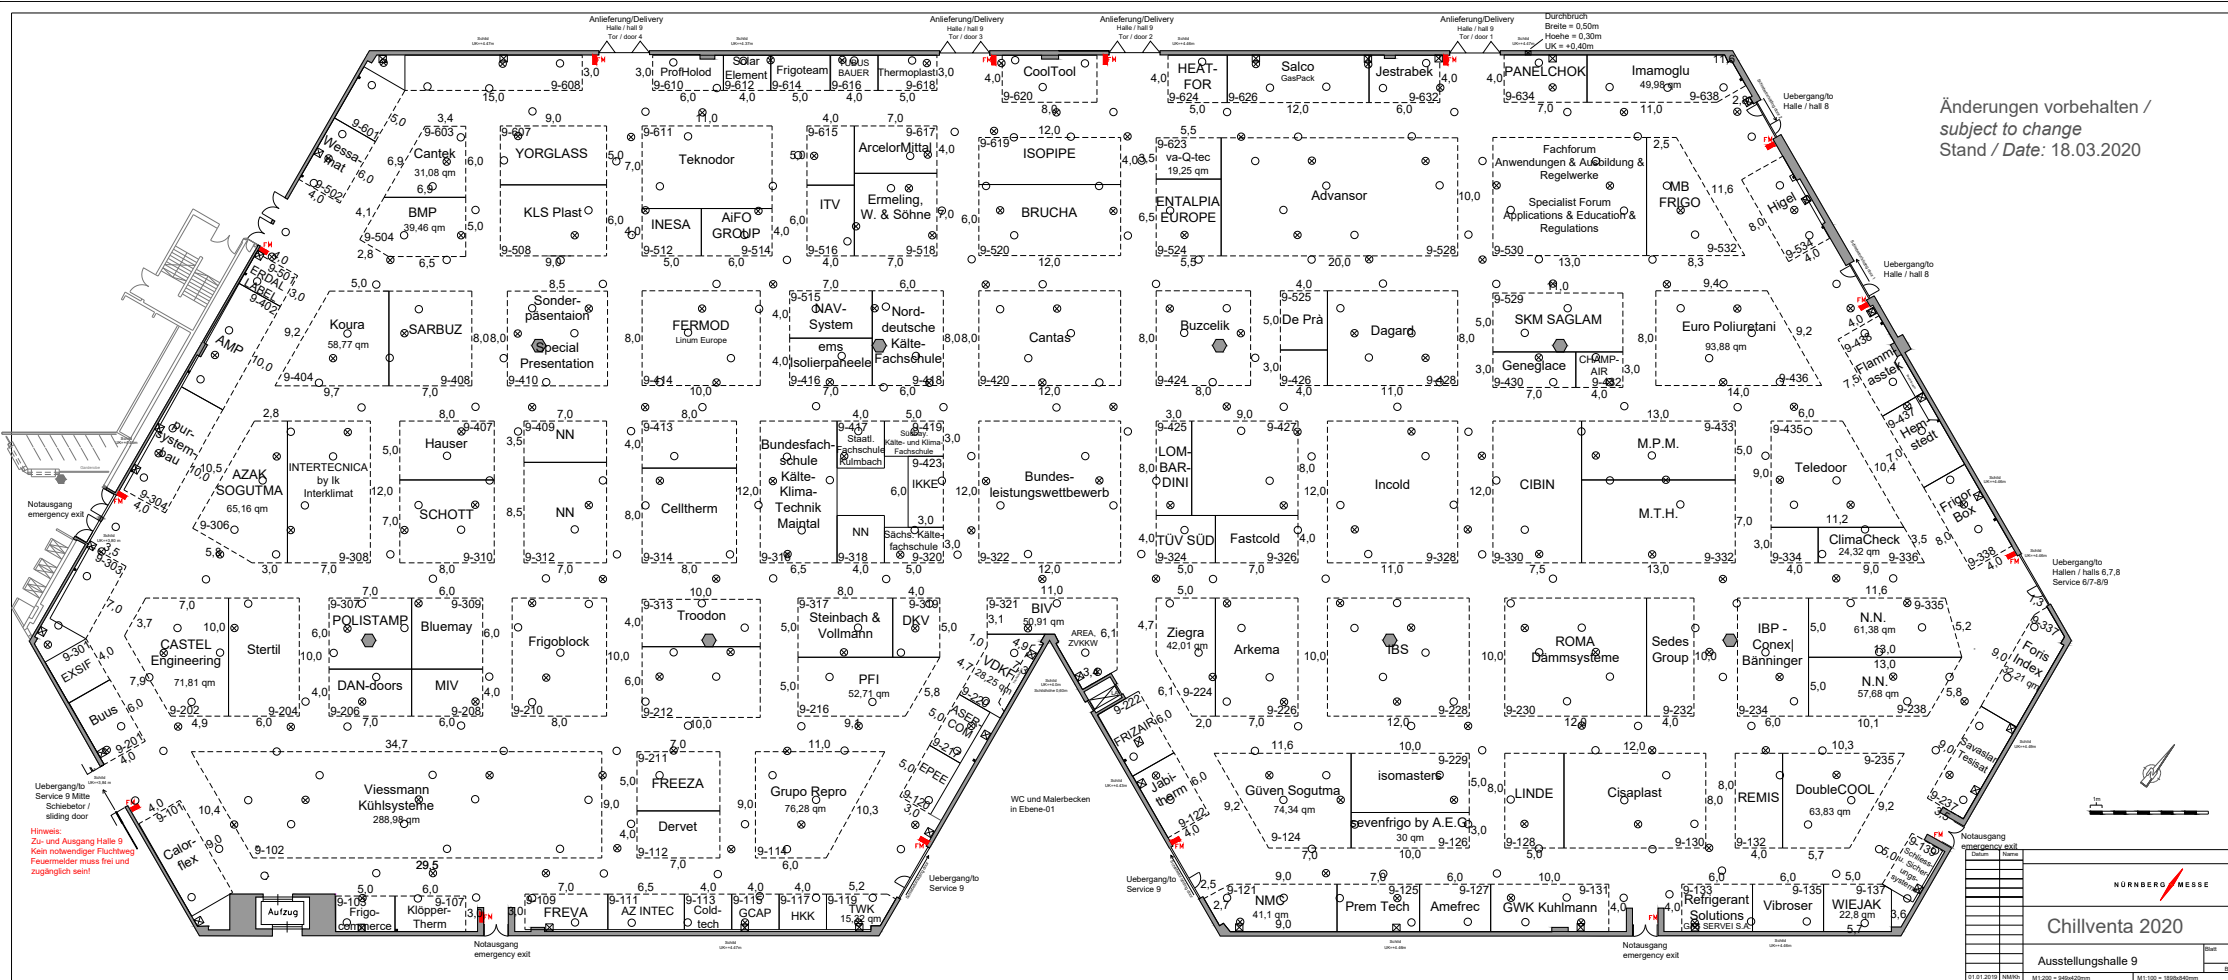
Anlieferung/Delivery Halle / hall 9 Tor / door 4

Anlieferung/Delivery Halle / hall 9 Tor / door 3

Anlieferung/Delivery Halle / hall 9 Tor / door 2

Anlieferung/Delivery Halle / hall 9 Tor / door 1

Durchbruch Breite = 0,50m Hoehe = 0,30m UK = +0,40m

Änderungen vorbehalten / subject to change
Stand / Date: 18.03.2020

Uebergang/to Halle / hall 8

Uebergang/to Halle / hall 8

Uebergang/to Hallen / halls 6,7,8 Service 6/7-8/9

Notausgang emergency exit

Uebergang/to Service 9 Mitte Schiebetor / sliding door

Hinweis: Zu- und Ausgang Halle 9 Kein notwendiger Fluchtweg Feuermelder muss frei und zugänglich sein!

Uebergang/to Service 9

Uebergang/to Service 9

WC und Malerbecken in Ebene-01

Notausgang emergency exit

Notausgang emergency exit

Notausgang emergency exit

Aufzug

9-608 Wessa-mat 9-601 9-603 Cantek 31,08 qm BMP 39,46 qm 9-502 9-504 ERDAL LABEL 9-501 9-402 AMP Koura 58,77 qm SARBUZ 9-404 9-408 Sonder-pasentaion Special Presentation 9-410 YORGLASS KLS Plast 9-607 9-508 Teknodor INESA AiFO GROUP 9-611 9-512 9-514 ProfHolod 9-610 Solar Element 9-612 Frigoteam 9-614 KLAUS BAUER 9-616 Thermoplast 9-618 ArcelorMittal 9-615 9-617 ITV Ermeling, W. & Söhne 9-516 9-518 FERMOD Linum Europe 9-414 NAV-System ems Isolierpaneele 9-515 9-416 Nord-deutsche Kälte-Fachschule 9-418 CoolTool 9-620 ISOPIPE BRUCHA 9-619 9-520 Cantas 9-420 HEAT-FOR 9-624 Salco GasPack 9-626 Jestrabek 9-632 va-Q-tec 19,25 qm 9-623 ENTALPIA EUROPE 9-524 Advanson 9-528 Buzcelik 9-424 De Prà 9-525 Dagard 9-426 9-428 PANELCHOK 9-634 Imamoglu 49,98 qm 9-638 Fachforum Anwendungen & Ausbildung & Regelwerke Specialist Forum Applications & Education & Regulations 9-530 MB FRIGO 9-532 Hipel 9-534 SKM SAGLAM 9-529 Geneglace 9-430 CHAMP-AIR 9-432 Euro Poliuretani 93,88 qm 9-436 9-438 Flamm-asstek 9-437 Hem-stedt 9-433 M.P.M. M.T.H. CIBIN 9-330 9-332 Teledoor 9-435 ClimaCheck 24,32 qm 9-334 9-336 Frigor Box 9-338 Incold 9-328 LOM-BAR-DINI 9-425 9-427 TÜV SÜD 9-324 Fastcold 9-326 Bundes-leistungswettbewerb 9-322 Bundesfach-schule Kälte-Klima-Technik Maintal 9-316 Staatl. Fachschule Kulmbach 9-417 Sächs. Kälte- und Klima Fachschule 9-419 9-423 IKKE NN 9-318 Sächs. Kälte-fachschule 9-320 Celltherm 9-413 9-314 NN NN 9-409 9-312 Hauser SCHOTT 9-407 9-310 AZAK SOGUTMA 65,16 qm 9-306 INTERTECNICA by Ik Interklimat 9-308 Pur-System-bau 9-304 9-303 EXSIF 9-301 CASTEL Engineering 71,81 qm 9-202 Stertil 9-204 POLISTAMP 9-307 Bluemay 9-309 DAN-doors 9-206 MIV 9-208 Frigoblock 9-210 Troodon 9-313 9-212 Steinbach & Vollmann 9-317 DKV 9-309 PFI 52,71 qm 9-216 BIV 50,91 qm 9-321 AREA ZVKKW VDKF 28,25 qm 9-220 ASERCOM 9-221 EPEE 9-120 Ziegra 42,01 qm Arkema 9-224 9-226 IBS 9-228 ROMA Dämmsysteme 9-230 Sedes Group 9-232 IBP - Conex Bänninger 9-234 N.N. 61,38 qm 9-335 N.N. 57,68 qm 9-238 Foris 9-337 Index 32,21 qm Savastar Tesisat 9-237 Buus 9-201 Viessmann Kühlsysteme 288,98 qm 9-102 FREEZA 9-211 Dervet 9-112 Grupo Repro 76,28 qm 9-114 Calor-flex 9-101 FRIZAIR 9-222 Jabi-therm 9-122 Güven Sogutma 74,34 qm 9-124 isomasters 9-229 sevenfrigo by A.E.G. 30 qm 9-126 LINDE 9-128 Cisaplast 9-130 REMIS 9-132 DoubleCOOL 63,83 qm 9-235 Schiessl Sicherungs-systeme 9-139 Frigo-commerce 9-103 Klöpper-Therm 9-107 FREVA 9-109 AZ INTEC 9-111 Cold-tech 9-113 GCAP 9-115 HKK 9-117 TWK 15,32 qm 9-119 NMC 41,1 qm 9-121 Prem Tech 9-125 Amefrec 9-127 GWK Kuhlmann 9-131 Refrigerant Solutions GK SERVEI S.A. 9-133 Vibroser 9-135 WIEJAK 22,8 qm 9-137

NÜRNBERG MESSE
Chillventa 2020
Ausstellungshalle 9